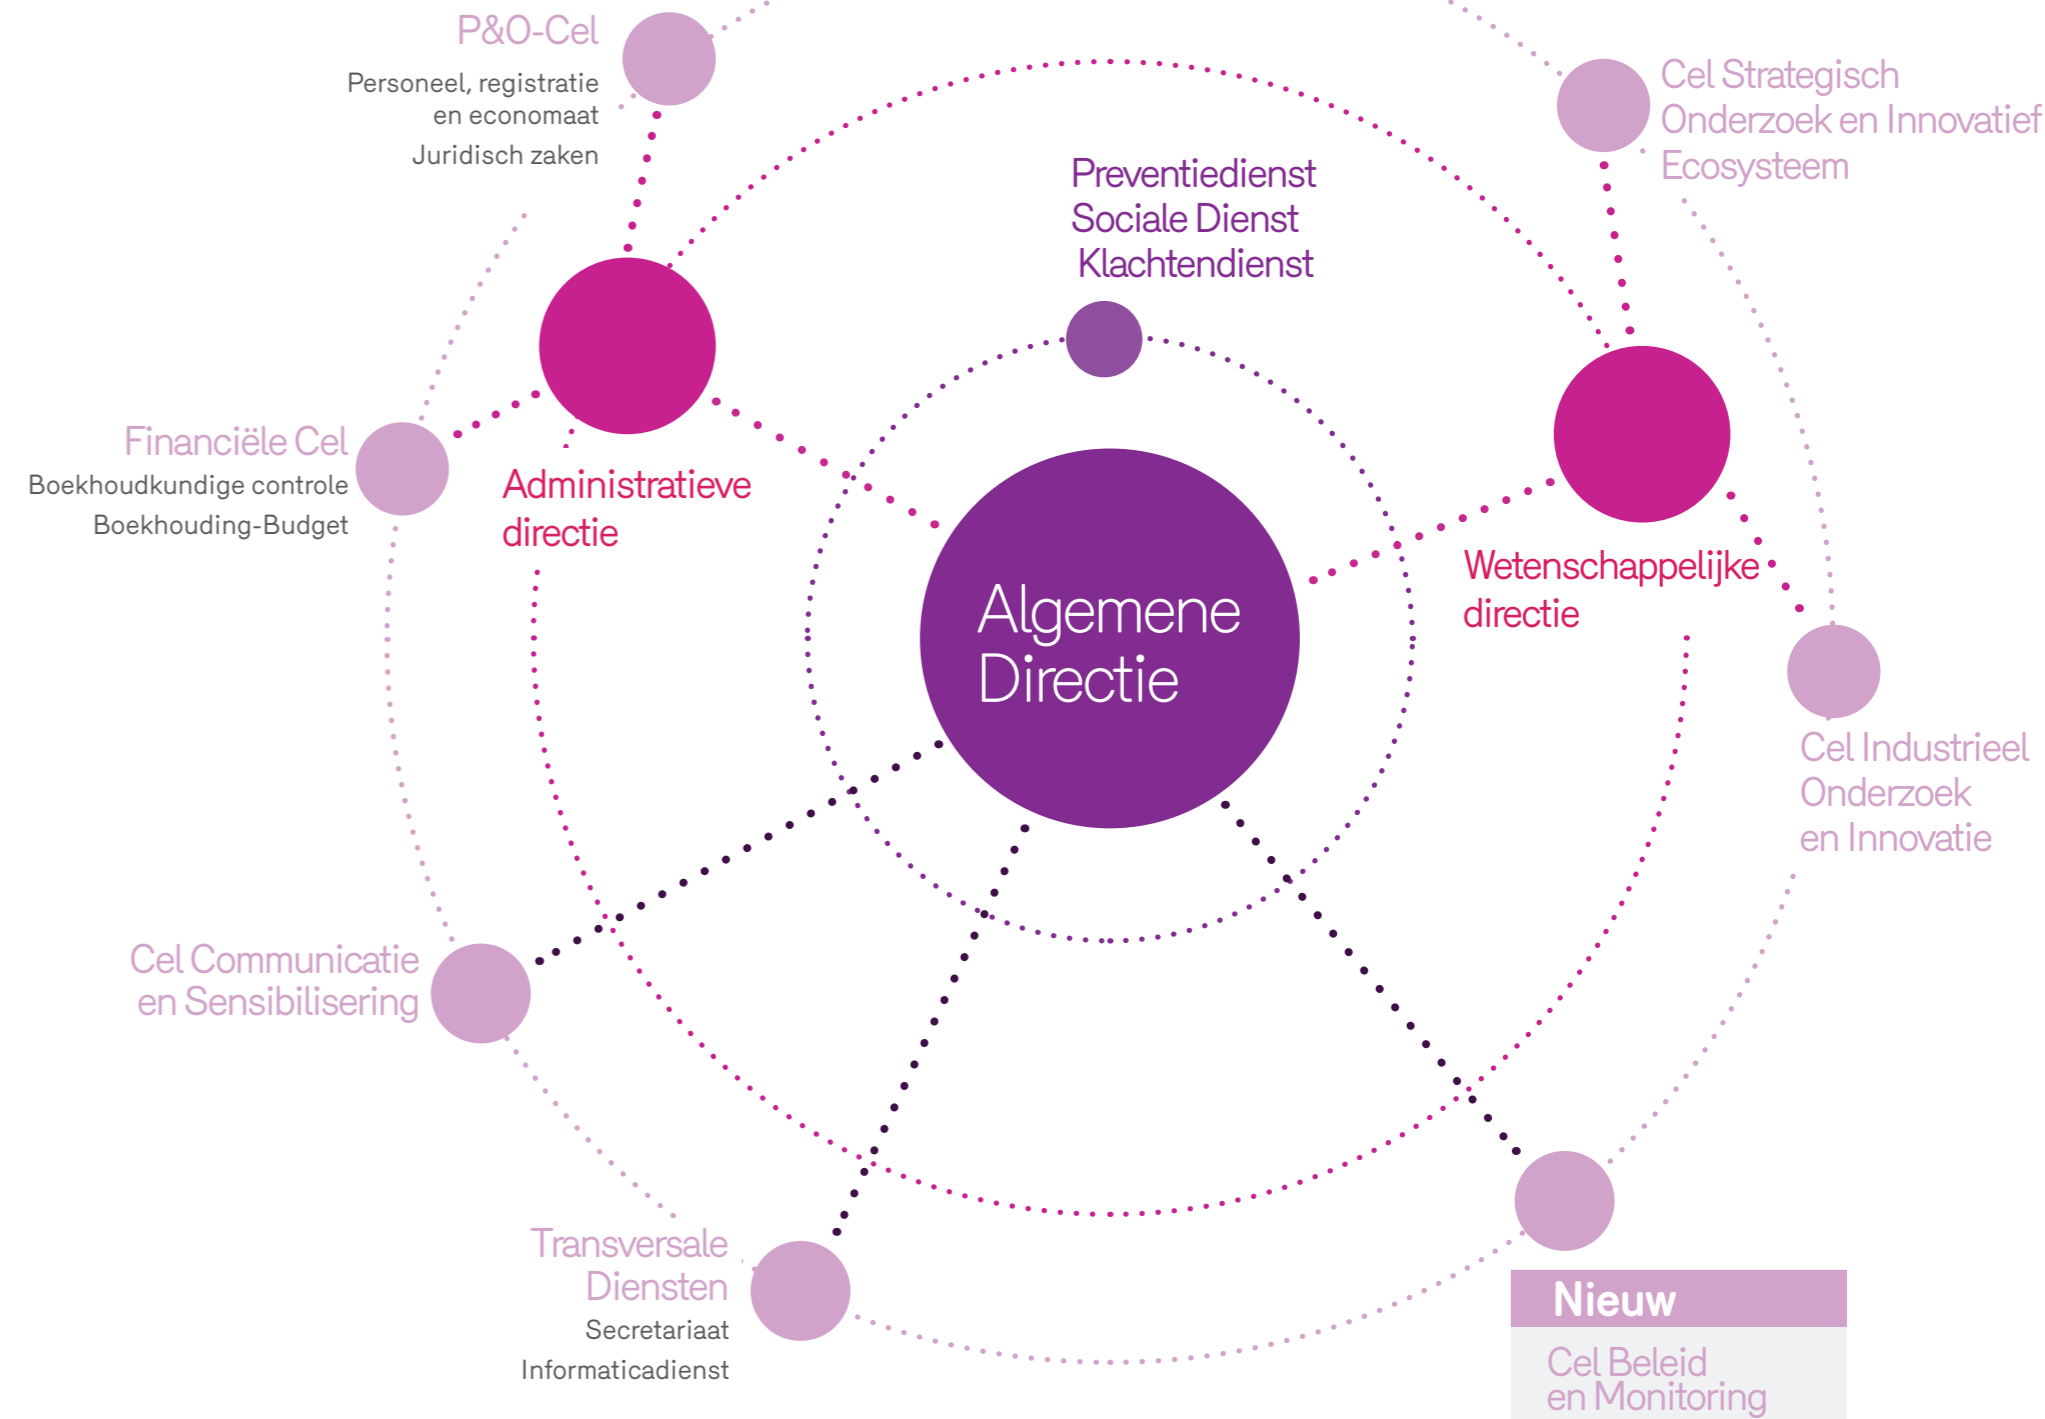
P&O-Cel
Personeel, registratie en economaat
Juridisch zaken

Cel Strategisch Onderzoek en Innovatief Ecosysteem

Preventiedienst
Sociale Dienst
Klachtendienst

Financiële Cel
Boekhoudkundige controle
Boekhouding-Budget

Administratieve directie

Algemene Directie

Wetenschappelijke directie

Cel Industrieel Onderzoek en Innovatie

Cel Communicatie en Sensibilisering

Transversale Diensten
Secretariaat
Informaticadienst

Nieuw
Cel Beleid en Monitoring